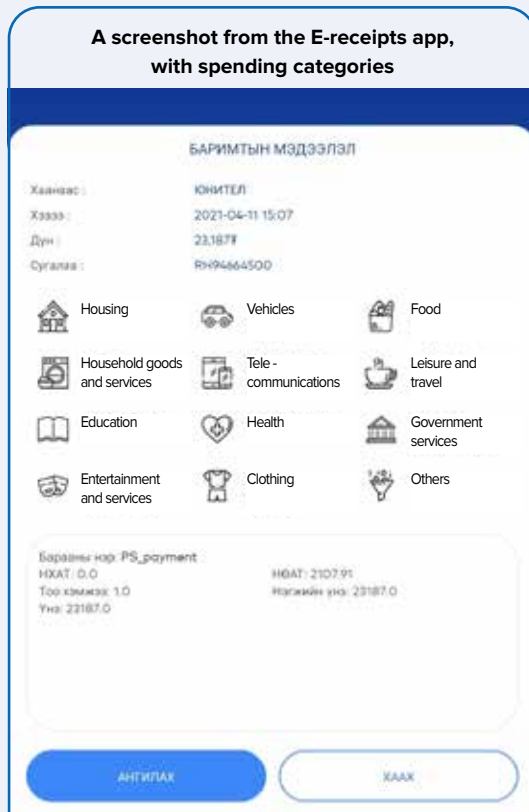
A screenshot from the E-receipts app, with spending categories

БАРИМТЫН МЭДЭЭЛЭЛ

Хаанаас : ЮНИТЕЛ
Хэзээ : 2021-04-11 15:07
Дүн : 23,187₮
Сугалаа : RH94664500

Housing
Vehicles
Food
Household goods and services
Tele - communications
Leisure and travel
Education
Health
Government services
Entertainment and services
Clothing
Others

Барааны нэр: PS_payment
НХАТ: 0.0
Тоо хэмжээ: 1.0
Үнэ: 23187.0
НӨАТ: 2107.91
Нэгжийн үнэ: 23187.0

АНГИЛАХ
ХААХ